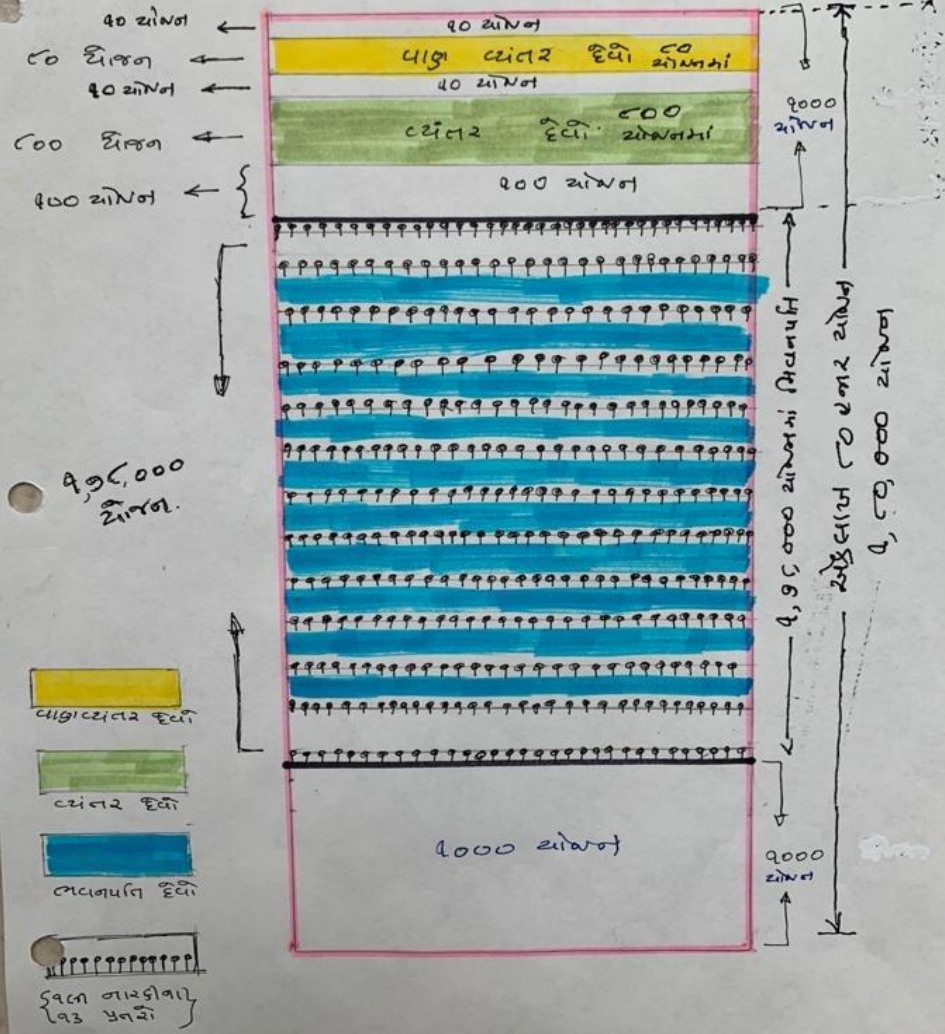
૧૦ યોજન ←
૮૦ યોજન ←
૧૦ યોજન ←
૮૦૦ યોજન ←
૧૦૦ યોજન ←

૧૦ યોજન
વાણ વ્યંતર દેવો ૮૦ યોજનમાં
૧૦ યોજન
વ્યંતર દેવો ૮૦૦ યોજનમાં
૧૦૦ યોજન

૧૦૦૦ યોજન

૧,૭૮,૦૦૦ યોજનમાં ભવનપતિ

એક લાખ ૮૦ હજાર યોજન
૧,૮૦,૦૦૦ યોજન

૧,૭૮,૦૦૦ યોજન.

૧૦૦૦ યોજન

૧૦૦૦ યોજન

વાણવ્યંતર દેવો
વ્યંતર દેવો
ભવનપતિ દેવો
{૭ નરકોનાં ૧૩ પ્રતરો}